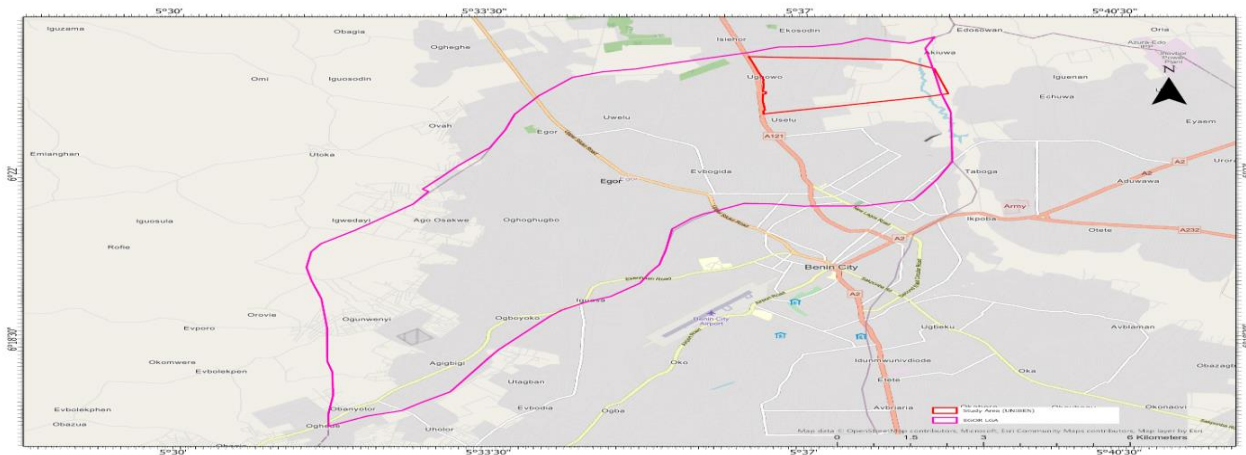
5°30'
5°33'30"
5°37'
5°40'30"

Iguzama
Obagia
Ogheghe
Isiehor
Ekosodin
Edosowan
Ona
Azura-Edo IPP
Omi
Iguosodin
Ugbowo
Okuwa
Iguenan
Echuwa
Eyaen
N
Ovah
Egor
Uselu
Uselu
A121
Emianghan
Utoka
Evbogida
Taboga
A2
Uron
6°22'
Egor
Aduwawa
Iguosula
Igwedayi
Ago Osakwe
Oghoghugbo
Army
Ikpoba
Otete
A232
Rofie
A2
Benin City
Orovie
Ogunwenyi
Iguosa
Ogboyoko
Benin City Airport
A2
Evporo
Ugbeku
Avbiaman
6°18'30"
Okomwere
Agigbigi
Oko
Evboleken
Idunmwunvidiode
Obazagbon
Utagban
Evbolekphan
Obanyotor
Evboina
Ogba
Eliete
Oka
Okonaovi
Obazua
Oghede
Uhobor
Avbiriaria
Study Area (MNIBES)
EGOR LGA
Map data © OpenStreetMap contributors, Microsoft, Esri Community Maps contributors, Map layer by Esri
0 1.5 3 6 Kilometers
5°30'
5°33'30"
5°37'
5°40'30"